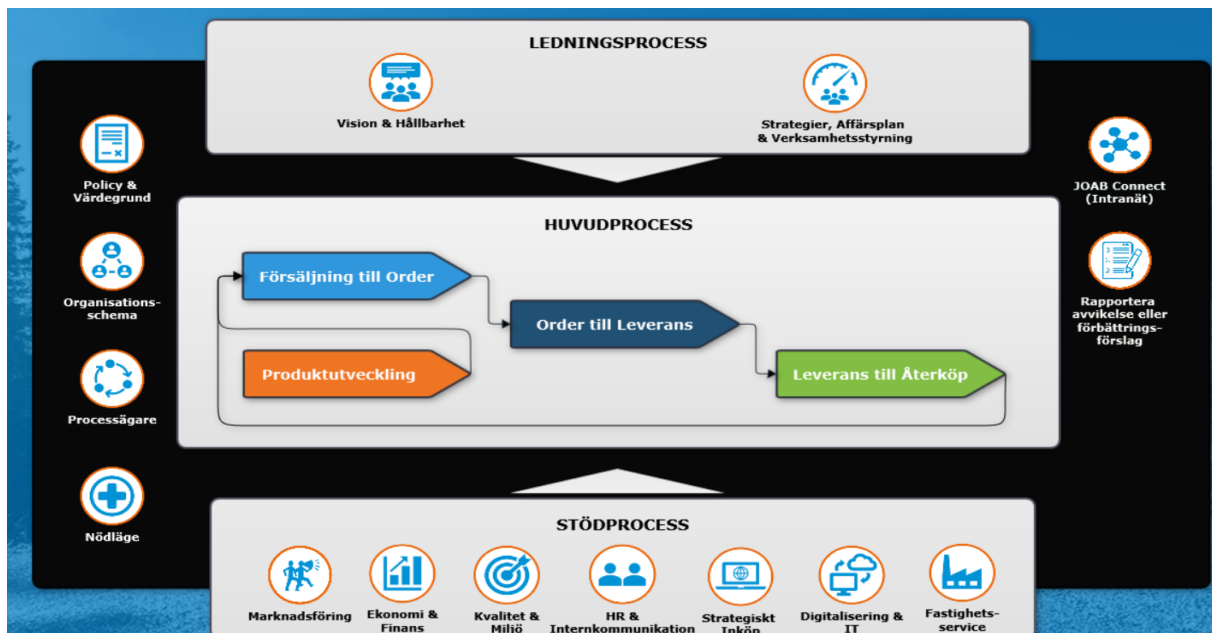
LEDNINGSPROCESS

Vision & Hållbarhet

Strategier, Affärsplan & Verksamhetsstyrning

Policy & Värdegrund

Organisations-schema

Processägare

Nödläge

JOAB Connect (Intranät)

Rapportera avvikelse eller förbättrings-förslag

HUVUDPROCESS

Försäljning till Order

Order till Leverans

Produktutveckling

Leverans till Återköp

STÖDPROCESS

Marknadsföring

Ekonomi & Finans

Kvalitet & Miljö

HR & Internkommunikation

Strategiskt Inköp

Digitalisering & IT

Fastighets-service